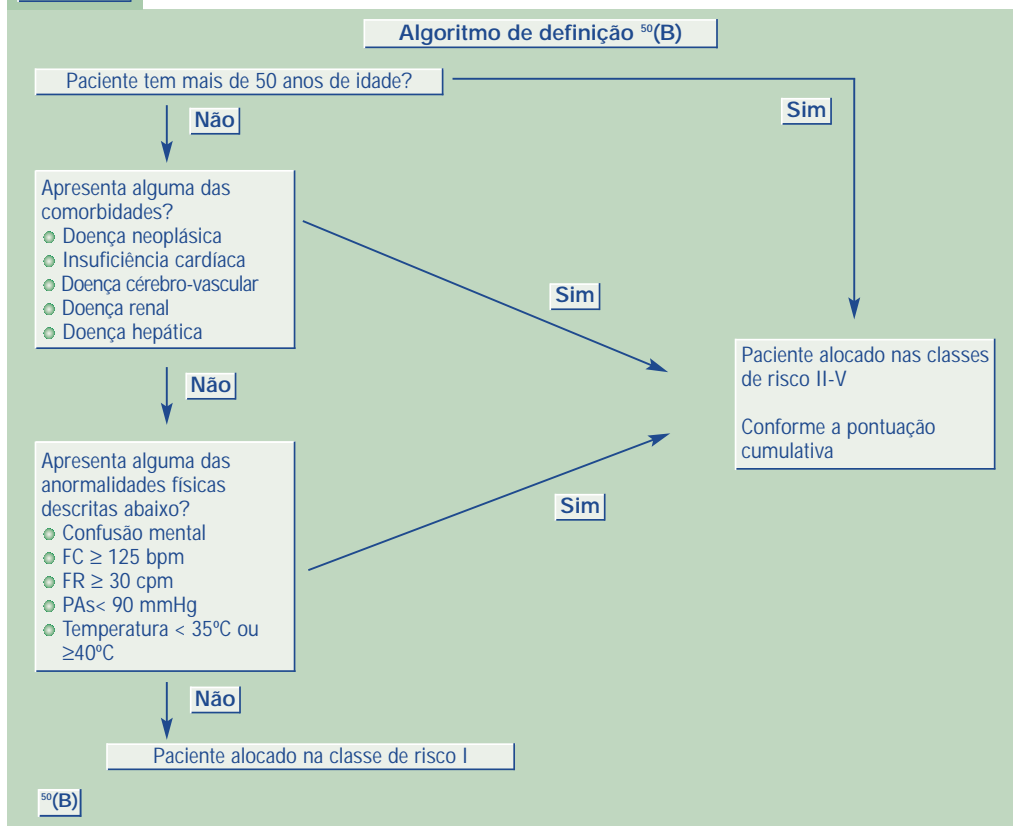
Algoritmo de definição $^{50}$(B)

Paciente tem mais de 50 anos de idade?

Sim

Não

Apresenta alguma das comorbidades?
Doença neoplásica
Insuficiência cardíaca
Doença cérebro-vascular
Doença renal
Doença hepática

Sim

Paciente alocado nas classes de risco II-V

Conforme a pontuação cumulativa

Não

Apresenta alguma das anormalidades físicas descritas abaixo?
Confusão mental
FC $\geq$ 125 bpm
FR $\geq$ 30 cpm
PAs< 90 mmHg
Temperatura < 35ºC ou $\geq$40ºC

Sim

Não

Paciente alocado na classe de risco I

$^{50}$(B)